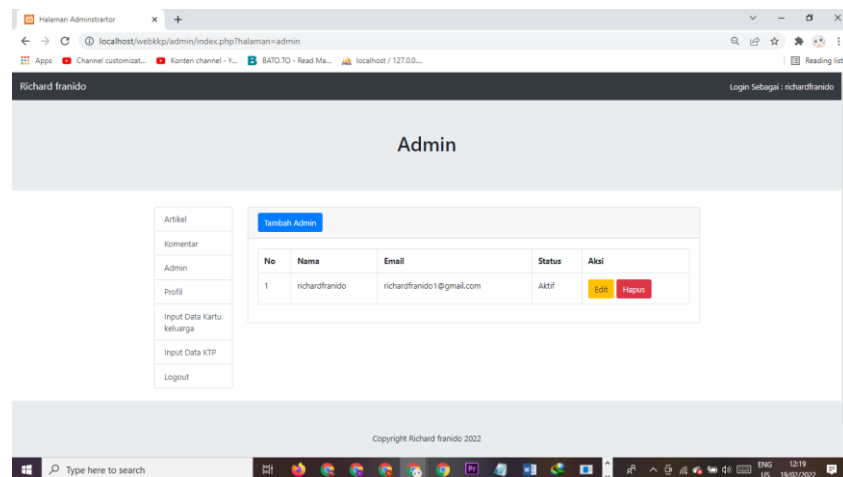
Halaman Adminstrartor × +

localhost/webkkp/admin/index.php?halaman=admin

Apps Channel customizat... Konten channel - Y... BATO.TO - Read Ma... localhost / 127.0.0...

Reading list

Richard franido

Login Sebagai : richardfranido

Admin

Artikel

Komentar

Admin

Profil

Input Data Kartu keluarga

Input Data KTP

Logout

Tambah Admin

| No | Nama | Email | Status | Aksi |
|---|---|---|---|---|
| 1 | richardfranido | richardfranido1@gmail.com | Aktif | Edit Hapus |

Copyright Richard franido 2022

Type here to search

ENG US 12:19 19/02/2022